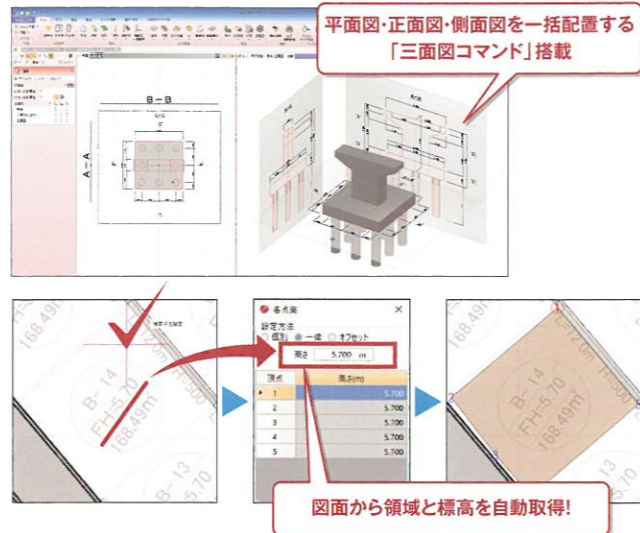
平面図・正面図・側面図を一括配置する「三面図コマンド」搭載

B－B

A－A

B－14
FH=5.70
168.49m

B－13
5.70

168.49m

各点面

設定方法
(個別) ● 一律 ○ オフセット

高さ 5.700 m

| 頂点 | 高さ(m) |
|---|---|
| 1 | 5.700 |
| 2 | 5.700 |
| 3 | 5.700 |
| 4 | 5.700 |
| 5 | 5.700 |

B－14
FH=5.70
168.49m

図面から領域と標高を自動取得!